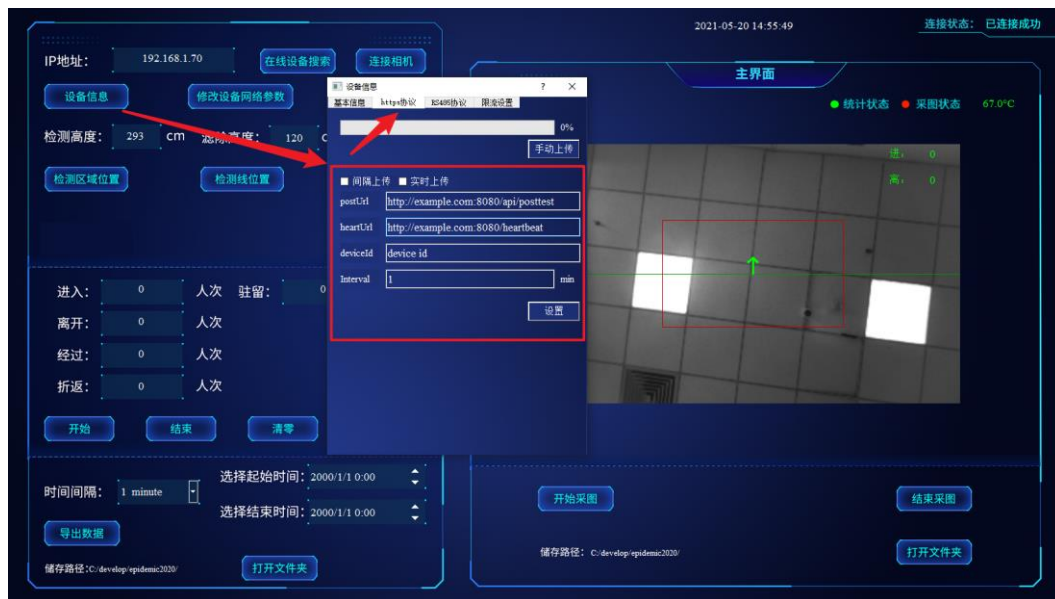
2021-05-20 14:55:49

连接状态： 已连接成功

IP地址： 192.168.1.70

在线设备搜索

连接相机

设备信息

修改设备网络参数

检测高度： 293 cm 滤除高度： 120 c

检测区域位置

检测线位置

进入： 0 人次 驻留： 0

离开： 0 人次

经过： 0 人次

折返： 0 人次

开始

结束

清零

时间间隔： 1 minute

选择起始时间： 2000/1/1 0:00

选择结束时间： 2000/1/1 0:00

导出数据

储存路径：C:/develop/epidemic2020/

打开文件夹

设备信息

?

✕

基本信息

https协议

RS485协议

限流设置

0%

手动上传

间隔上传

实时上传

postUrl http://example.com:8080/api/posttest

heartUrl http://example.com:8080/heartbeat

deviceId device id

Interval 1 min

设置

主界面

统计状态

采图状态

67.0°C

进： 0

离： 0

开始采图

结束采图

储存路径： C:/develop/epidemic2020/

打开文件夹